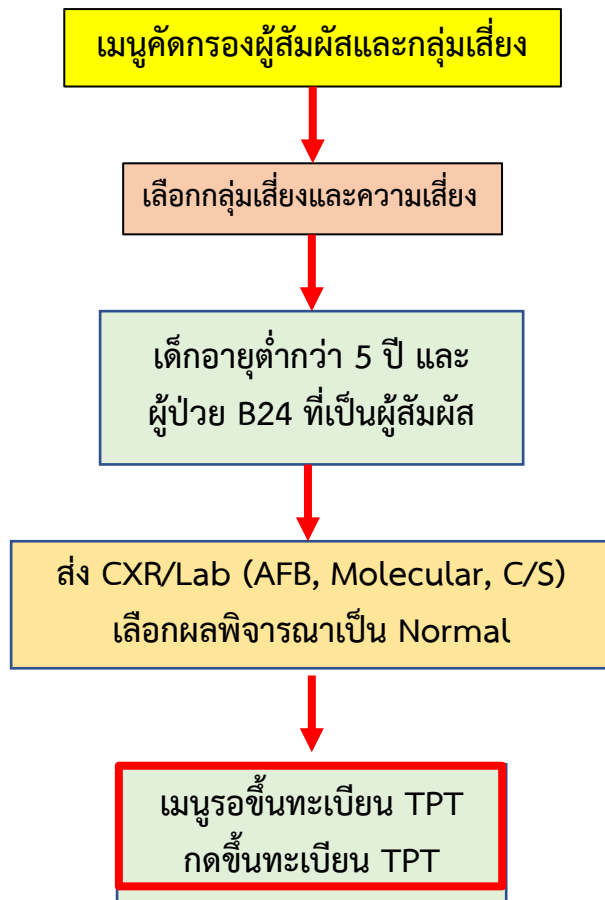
เมนูคัดกรองผู้สัมผัสและกลุ่มเสี่ยง

เลือกกลุ่มเสี่ยงและความเสี่ยง

เด็กอายุต่ำกว่า 5 ปี และ
ผู้ป่วย B24 ที่เป็นผู้สัมผัส

ส่ง CXR/Lab (AFB, Molecular, C/S)
เลือกผลพิจารณาเป็น Normal

เมนูรอขึ้นทะเบียน TPT
กดขึ้นทะเบียน TPT